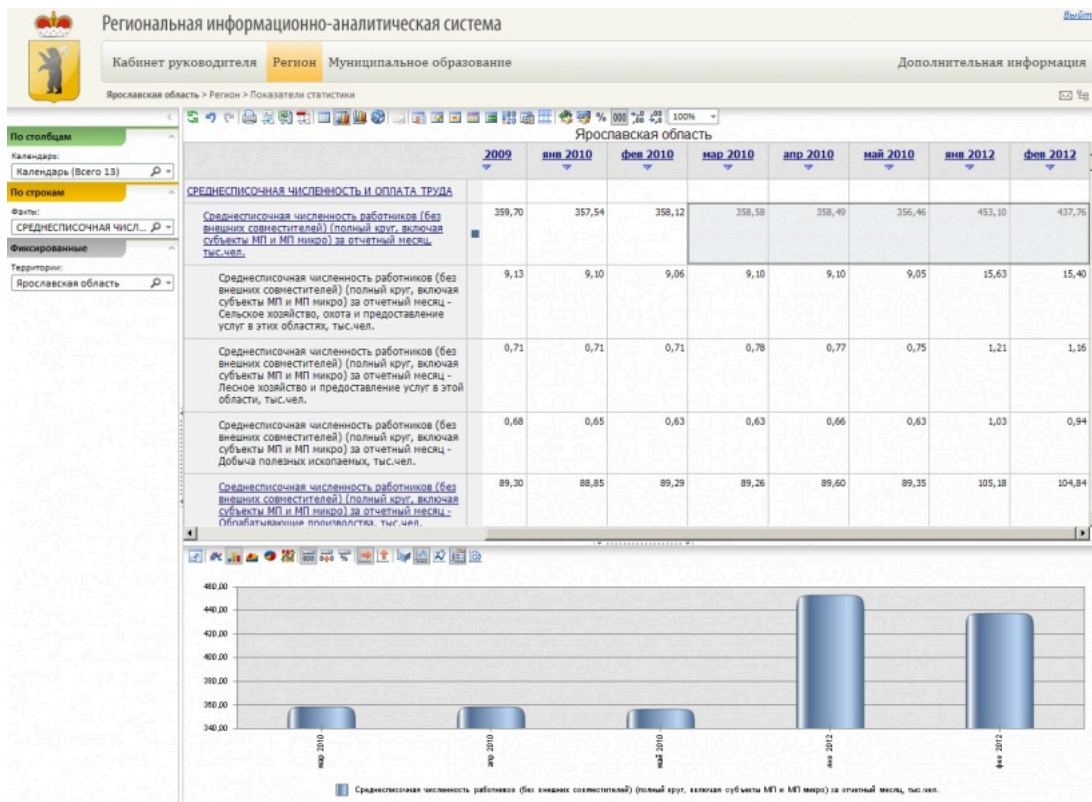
Региональная информационно-аналитическая система

Выйти

Кабинет руководителя | Регион | Муниципальное образование | Дополнительная информация

Ярославская область > Регион > Показатели статистики

По столбцам

Календарь:

Календарь (Всего 13)

По строкам

Факты:

СРЕДНЕСПИСОЧНАЯ ЧИСЛ...

Фиксированные

Территории:

Ярославская область

100%

Ярославская область

| | 2009 | янв 2010 | фев 2010 | мар 2010 | апр 2010 | май 2010 | янв 2012 | фев 2012 |
|---|---|---|---|---|---|---|---|---|
| СРЕДНЕСПИСОЧНАЯ ЧИСЛЕННОСТЬ И ОПЛАТА ТРУДА | | | | | | | | |
| Среднесписочная численность работников (без внешних совместителей) (полный круг, включая субъекты МП и МП микро) за отчетный месяц, тыс.чел. | 359,70 | 357,54 | 358,12 | 358,58 | 358,49 | 356,46 | 453,10 | 437,76 |
| Среднесписочная численность работников (без внешних совместителей) (полный круг, включая субъекты МП и МП микро) за отчетный месяц - Сельское хозяйство, охота и предоставление услуг в этих областях, тыс.чел. | 9,13 | 9,10 | 9,06 | 9,10 | 9,10 | 9,05 | 15,63 | 15,40 |
| Среднесписочная численность работников (без внешних совместителей) (полный круг, включая субъекты МП и МП микро) за отчетный месяц - Лесное хозяйство и предоставление услуг в этой области, тыс.чел. | 0,71 | 0,71 | 0,71 | 0,78 | 0,77 | 0,75 | 1,21 | 1,16 |
| Среднесписочная численность работников (без внешних совместителей) (полный круг, включая субъекты МП и МП микро) за отчетный месяц - Добыча полезных ископаемых, тыс.чел. | 0,68 | 0,65 | 0,63 | 0,63 | 0,66 | 0,63 | 1,03 | 0,94 |
| Среднесписочная численность работников (без внешних совместителей) (полный круг, включая субъекты МП и МП микро) за отчетный месяц - Обрабатывающие производства, тыс.чел. | 89,30 | 88,85 | 89,29 | 89,26 | 89,60 | 89,35 | 105,18 | 104,84 |

460,00
440,00
420,00
400,00
380,00
360,00
340,00

мар 2010
апр 2010
май 2010
янв 2012
фев 2012

Среднесписочная численность работников (без внешних совместителей) (полный круг, включая субъекты МП и МП микро) за отчетный месяц, тыс.чел.